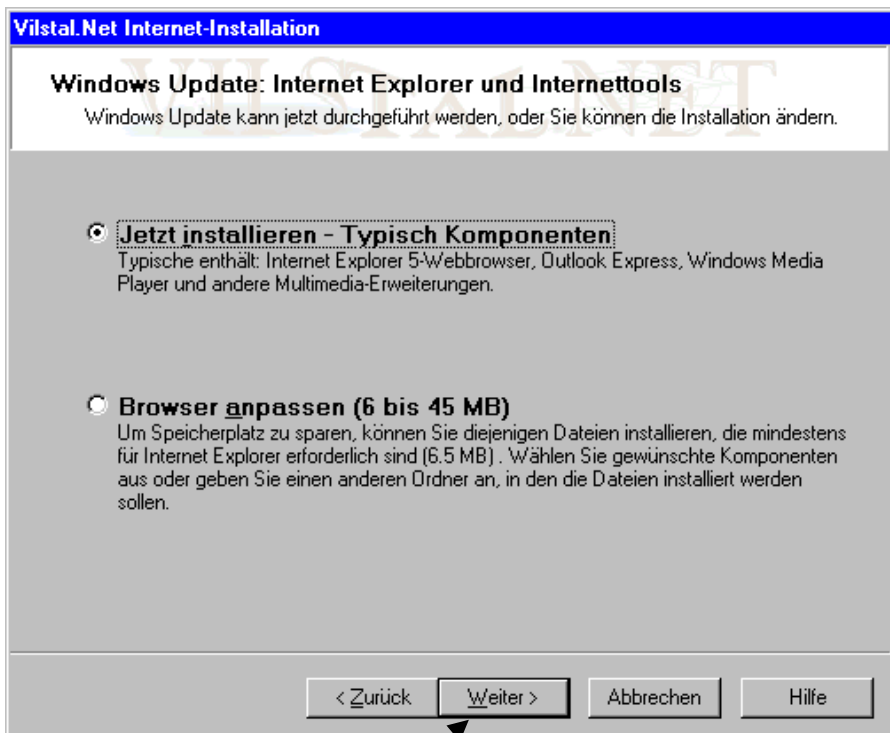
Vilstal.Net Internet-Installation

VILSTAL.NET

Windows Update: Internet Explorer und Internettools
Windows Update kann jetzt durchgeführt werden, oder Sie können die Installation ändern.

Jetzt installieren - Typisch Komponenten
Typische enthält: Internet Explorer 5-Webbrowser, Outlook Express, Windows Media Player und andere Multimedia-Erweiterungen.

Browser anpassen (6 bis 45 MB)
Um Speicherplatz zu sparen, können Sie diejenigen Dateien installieren, die mindestens für Internet Explorer erforderlich sind (6.5 MB) . Wählen Sie gewünschte Komponenten aus oder geben Sie einen anderen Ordner an, in den die Dateien installiert werden sollen.

< Zurück | Weiter > | Abbrechen | Hilfe